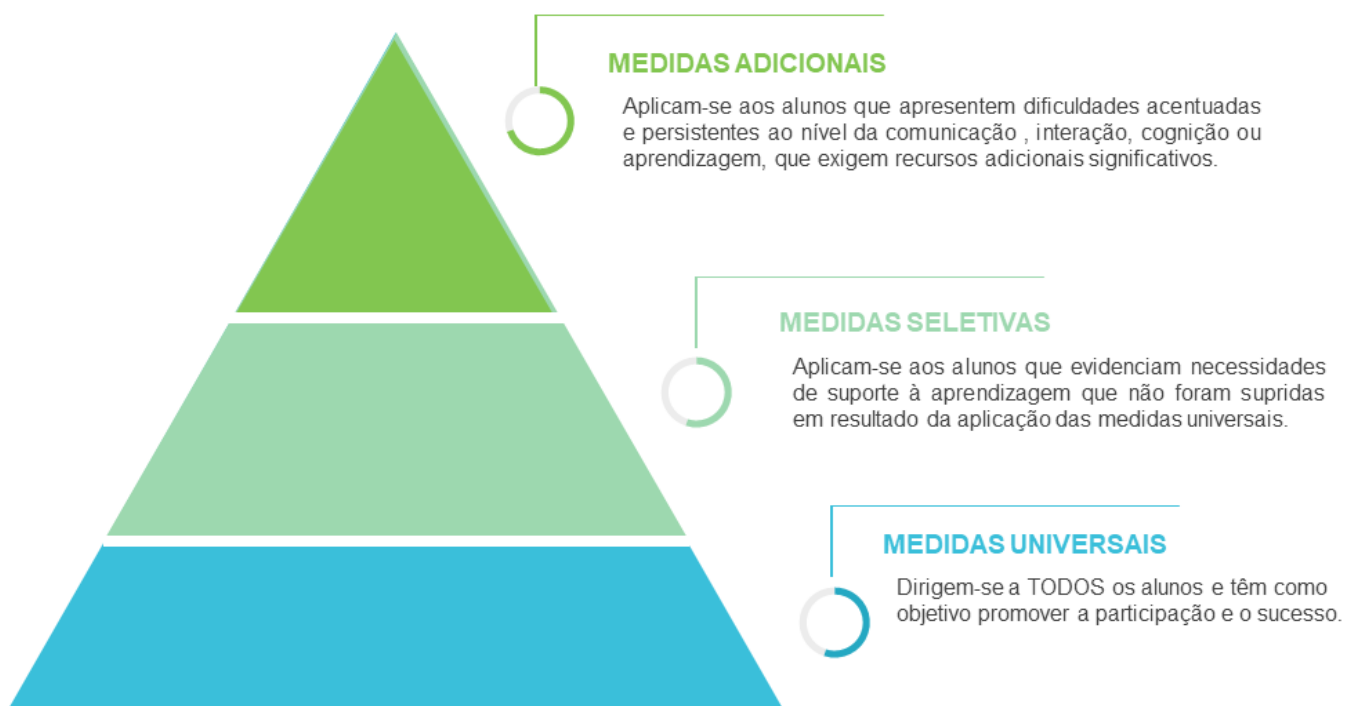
MEDIDAS ADICIONAIS

Aplicam-se aos alunos que apresentem dificuldades acentuadas e persistentes ao nível da comunicação , interação, cognição ou aprendizagem, que exigem recursos adicionais significativos.

MEDIDAS SELETIVAS

Aplicam-se aos alunos que evidenciam necessidades de suporte à aprendizagem que não foram supridas em resultado da aplicação das medidas universais.

MEDIDAS UNIVERSAIS

Dirigem-se a TODOS os alunos e têm como objetivo promover a participação e o sucesso.